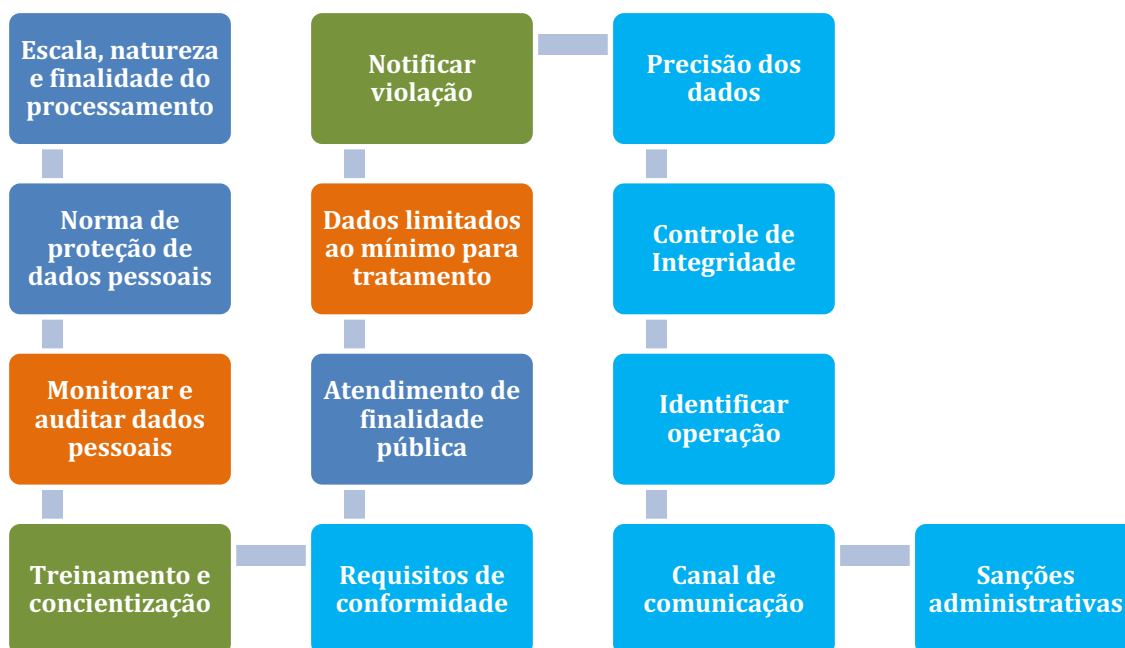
Escala, natureza e finalidade do processamento

Norma de proteção de dados pessoais

Monitorar e auditar dados pessoais

Treinamento e concientização

Requisitos de conformidade

Atendimento de finalidade pública

Dados limitados ao mínimo para tratamento

Notificar violação

Precisão dos dados

Controle de Integridade

Identificar operação

Canal de comunicação

Sanções administrativas